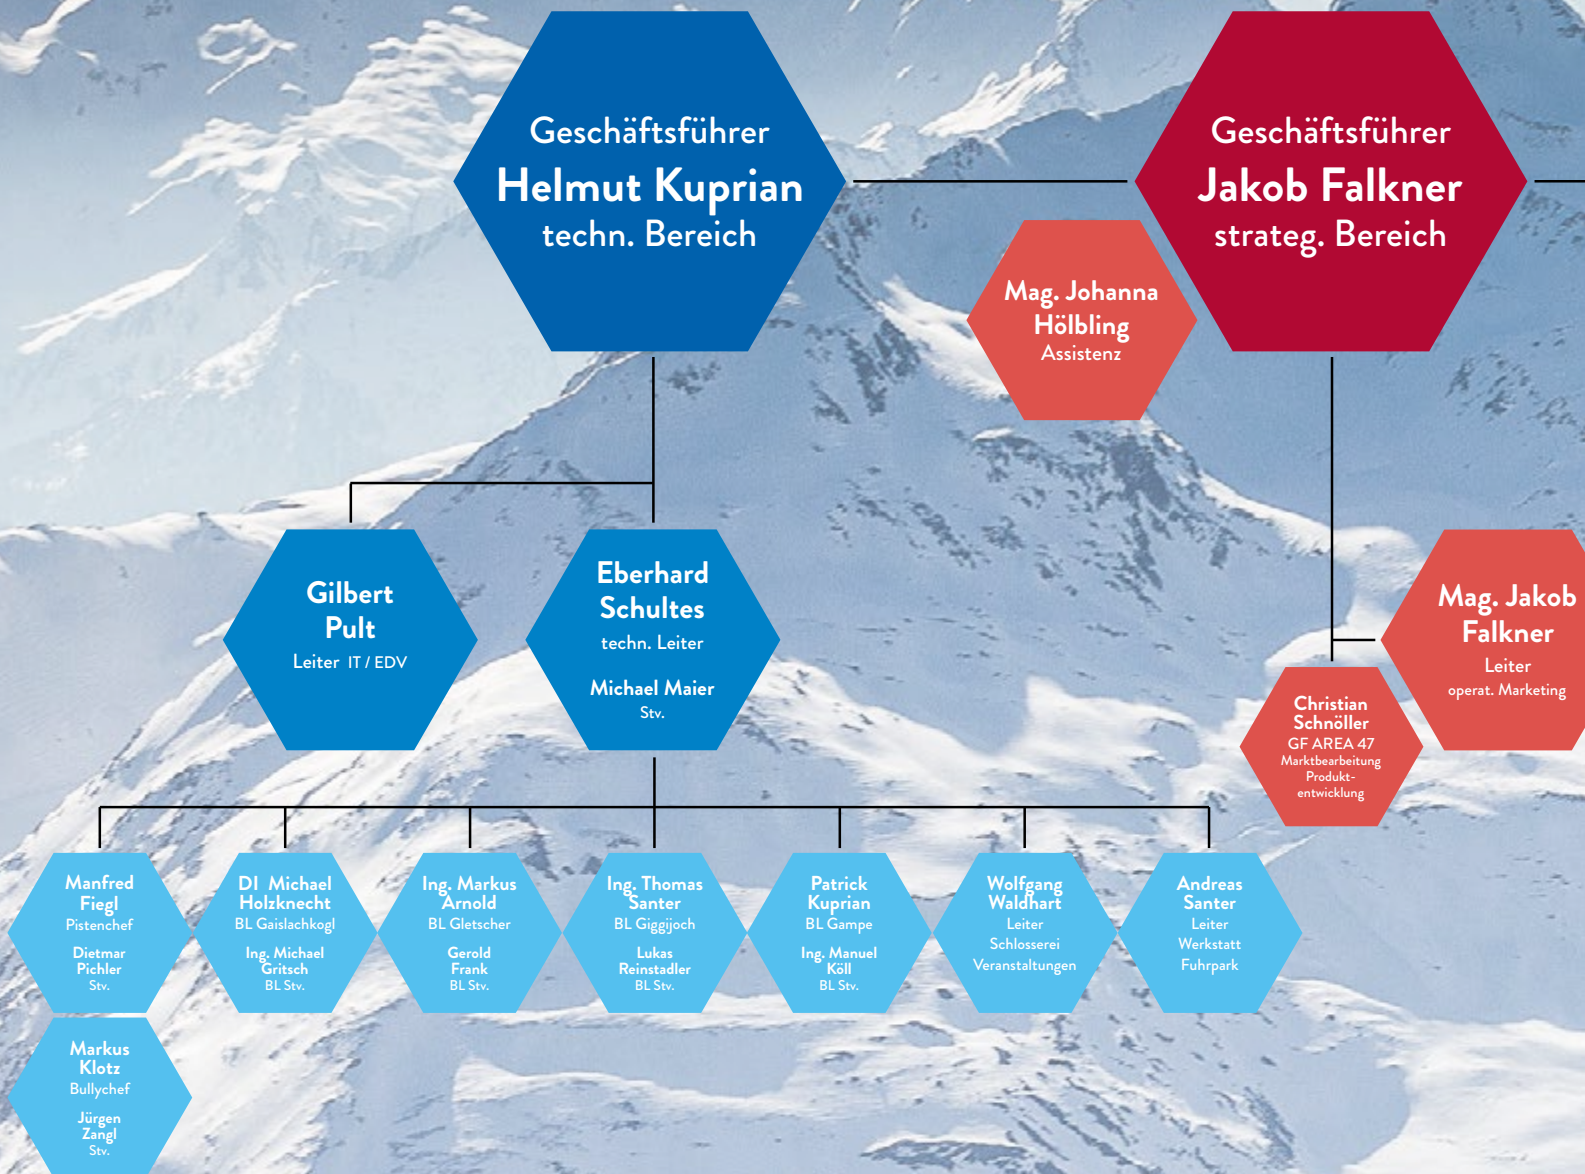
Geschäftsführer
Helmut Kuprian
techn. Bereich

Geschäftsführer
Jakob Falkner
strateg. Bereich

Mag. Johanna Hölbling
Assistenz

Gilbert Pult
Leiter IT / EDV

Eberhard Schultes
techn. Leiter
Michael Maier
Stv.

Mag. Jakob Falkner
Leiter
operat. Marketing

Christian Schnöller
GF AREA 47
Marktbearbeitung
Produktentwicklung

Manfred Fiegl
Pistenchef
Dietmar Pichler
Stv.

DI Michael Holzknecht
BL Gaislachkogl
Ing. Michael Gritsch
BL Stv.

Ing. Markus Arnold
BL Gletscher
Gerold Frank
BL Stv.

Ing. Thomas Santer
BL Giggijoch
Lukas Reinstadler
BL Stv.

Patrick Kuprian
BL Gampe
Ing. Manuel Köll
BL Stv.

Wolfgang Waldhart
Leiter
Schlosserei
Veranstaltungen

Andreas Santer
Leiter
Werkstatt
Fuhrpark

Markus Klotz
Bullychef
Jürgen Zangl
Stv.